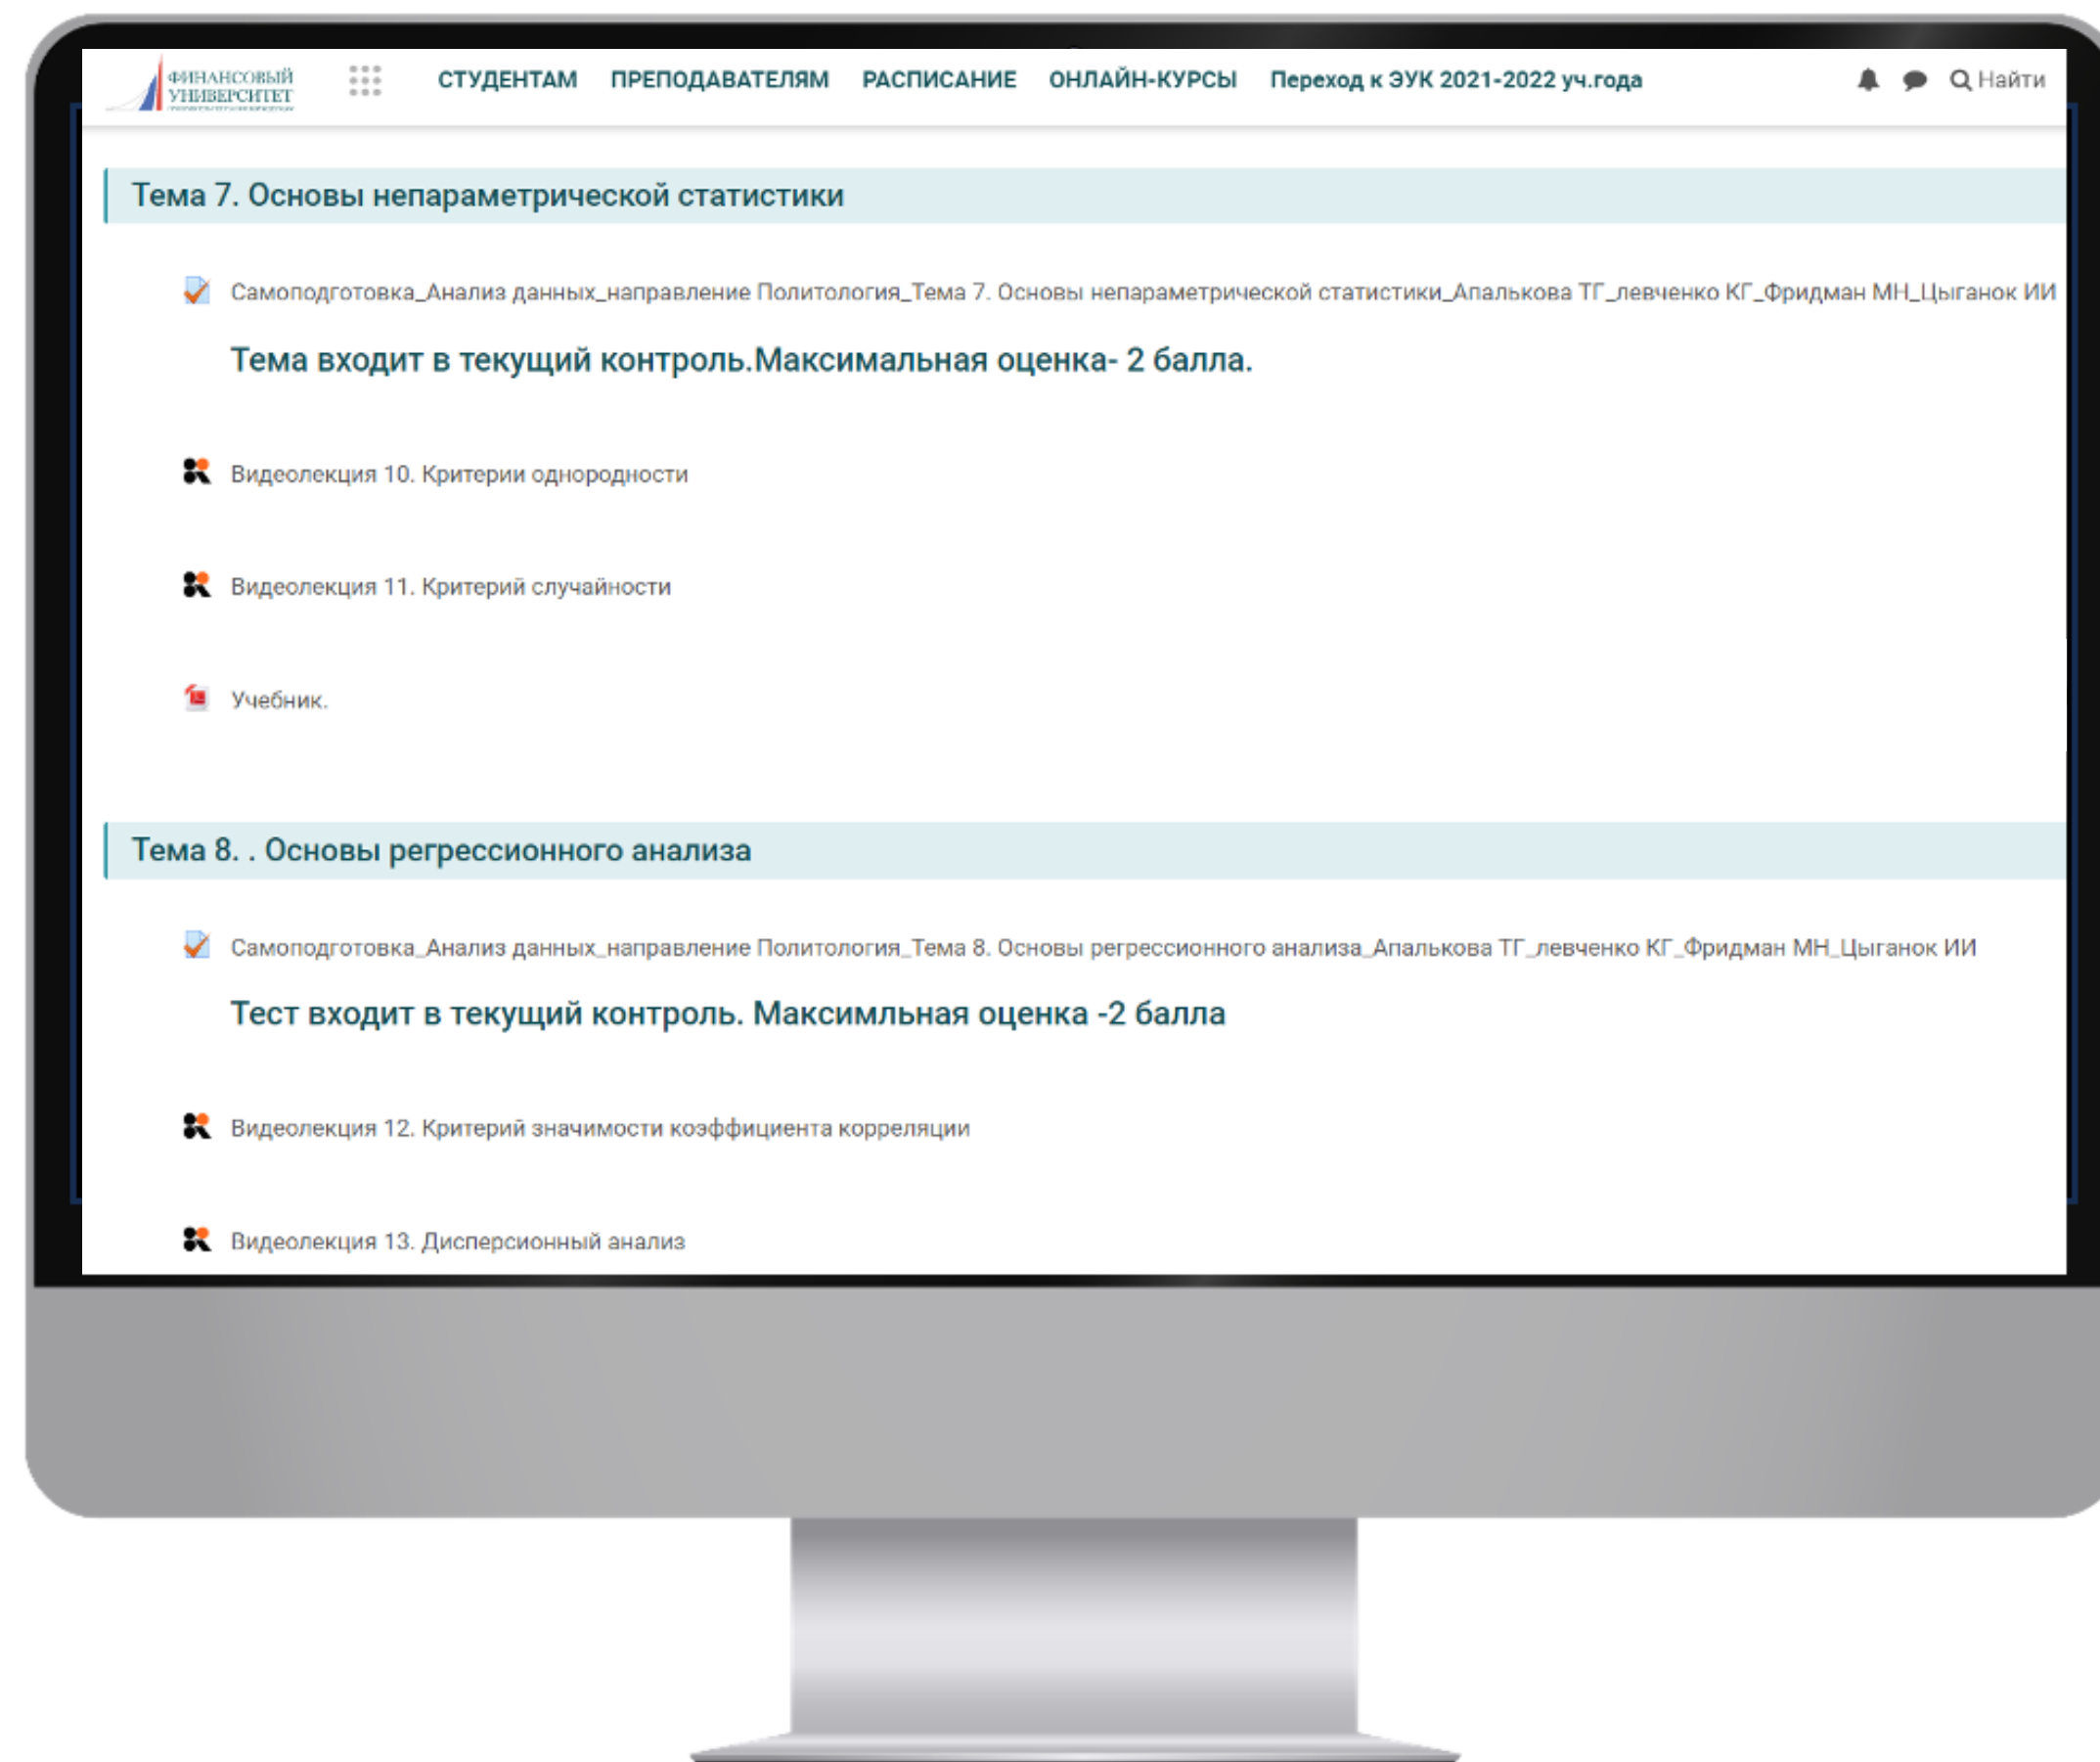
ФИНАНСОВЫЙ УНИВЕРСИТЕТ

СТУДЕНТАМ ПРЕПОДАВАТЕЛЯМ РАСПИСАНИЕ ОНЛАЙН-КУРСЫ Переход к ЭУК 2021-2022 уч.года

Найти

Тема 7. Основы непараметрической статистики

Самоподготовка_Анализ данных_направление Политология_Тема 7. Основы непараметрической статистики_Апалькова ТГ_левченко КГ_Фридман МН_Цыганок ИИ

Тема входит в текущий контроль.Максимальная оценка- 2 балла.

Видеолекция 10. Критерии однородности

Видеолекция 11. Критерий случайности

Учебник.

Тема 8. . Основы регрессионного анализа

Самоподготовка_Анализ данных_направление Политология_Тема 8. Основы регрессионного анализа_Апалькова ТГ_левченко КГ_Фридман МН_Цыганок ИИ

Тест входит в текущий контроль. Максимльная оценка -2 балла

Видеолекция 12. Критерий значимости коэффициента корреляции

Видеолекция 13. Дисперсионный анализ